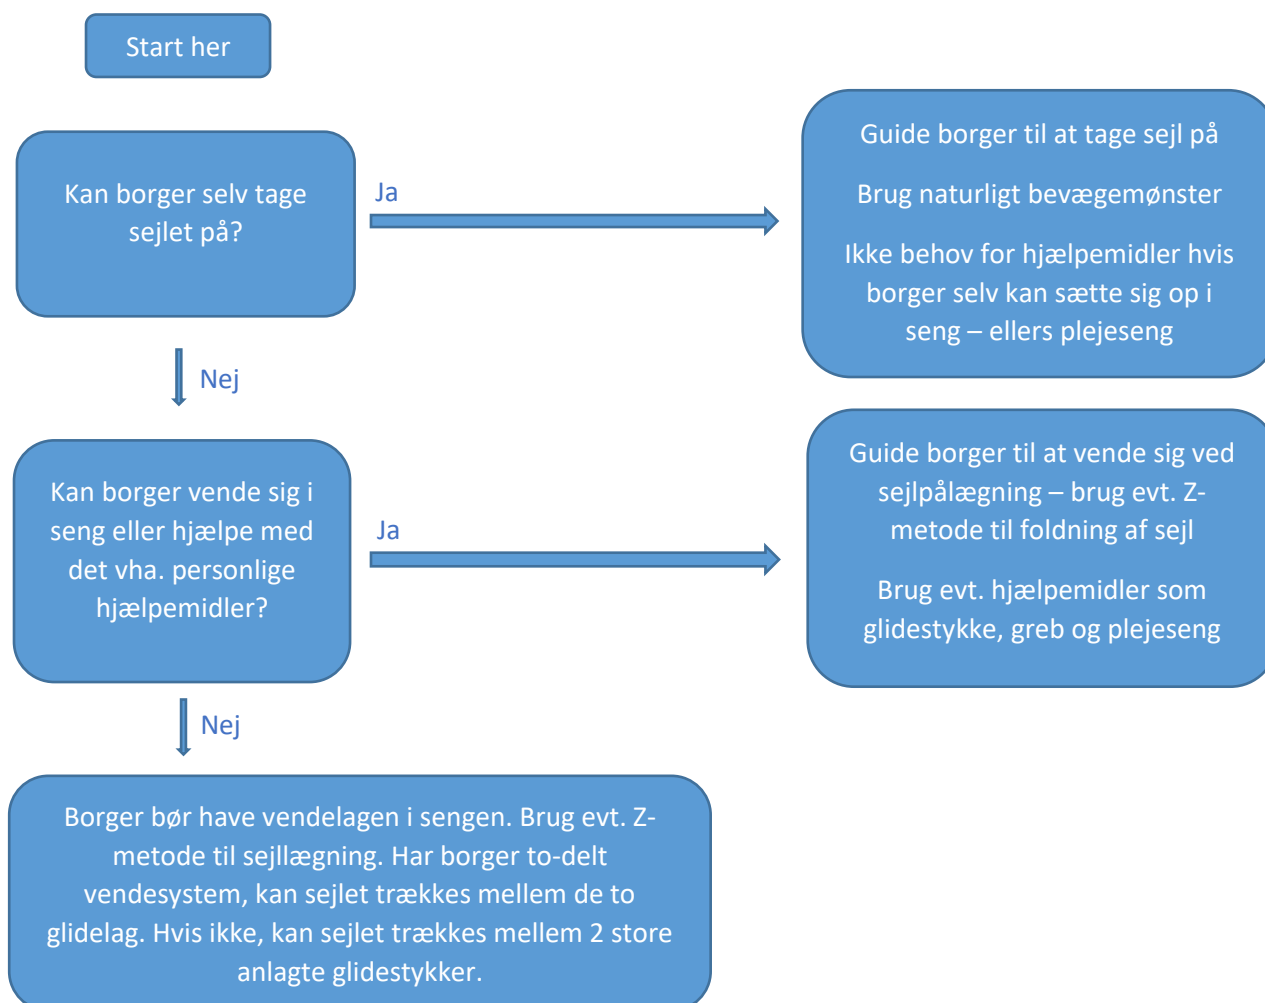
Start her

Kan borger selv tage sejlet på?

Ja

Guide borger til at tage sejl på

Brug naturligt bevægemønster

Ikke behov for hjælpemidler hvis borger selv kan sætte sig op i seng – ellers plejeseng

Nej

Kan borger vende sig i seng eller hjælpe med det vha. personlige hjælpemidler?

Ja

Guide borger til at vende sig ved sejlpålægning – brug evt. Z-metode til foldning af sejl

Brug evt. hjælpemidler som glidestykke, greb og plejeseng

Nej

Borger bør have vendelagen i sengen. Brug evt. Z-metode til sejllægning. Har borger to-delt vendesystem, kan sejlet trækkes mellem de to glidelag. Hvis ikke, kan sejlet trækkes mellem 2 store anlagte glidestykker.